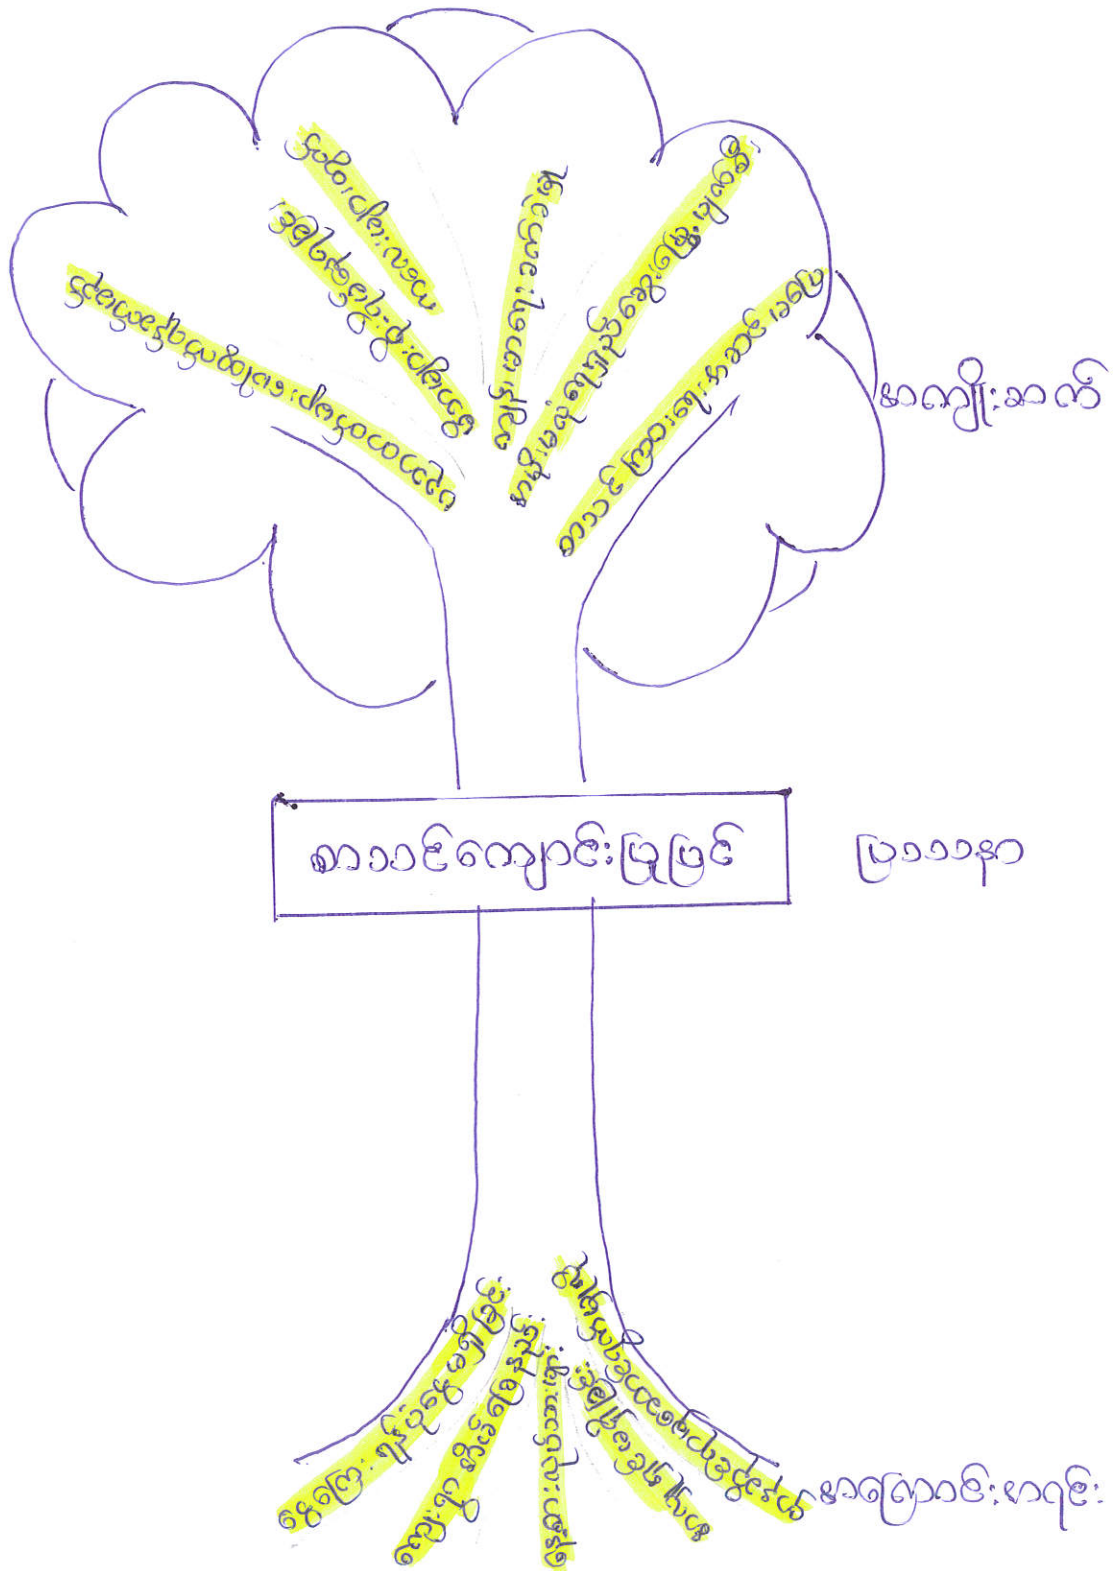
ငွေကြေးလေ့ရှင်ပြင်ရှုတဲ့ကျေးမှုလေ့ရတလေ့တ

ကျန်းမာရေးထိခိုက်

အချိန်ကုန်ငွေကုန်

ပတ်ဝန်းကျင်ညစ်ညမ်း

မသာယာသောမိသားစု

စာသင်ချိန်ကျော်မည်

မသိ

မကျေနပ်

အကျိုးဆက်

စာသင်ကျောင်းပြုတ်

ပြဿနာ

ငွေကြေးပြဿနာ

ဆင်းရဲ

စိတ်ဓာတ်ကျ

အချိန်မရှိ

မိဘ၏လုပ်ငန်းစဉ်

အကြောင်းရင်း